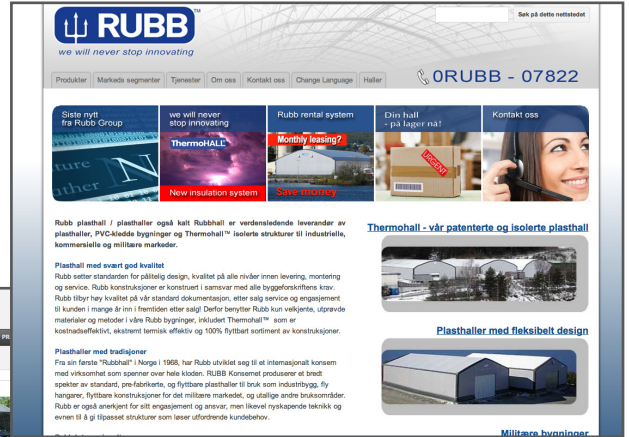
RUBB™
we will never stop innovating

Søk på dette nettstedet

Produkter | Markeds segmenter | Tjenester | Om oss | Kontakt oss | Change Language | Haller

0RUBB - 07822

Siste nytt fra Rubb Group

we will never stop innovating
ThermoHALL™
New insulation system

Rubb rental system
Monthly leasing?
Save money

Din hall - på lager nå!
URGENT

Kontakt oss

Rubb plasthall / plasthaller også kalt Rubbhall er verdensledende leverandør av plasthaller, PVC-kledde bygninger og Thermohall™ isolerte strukturer til industrielle, kommersielle og militære markeder.

Plasthall med svært god kvalitet
Rubb setter standarden for pålitelig design, kvalitet på alle nivåer innen levering, montering og service. Rubb konstruksjoner er konstruert i samsvar med alle byggeforskriftens krav. Rubb tilbyr høy kvalitet på vår standard dokumentasjon, etter salg service og engasjement til kunden i mange år inn i fremtiden etter salg! Derfor benytter Rubb kun velkjente, utprøvde materialer og metoder i våre Rubb bygninger, inkludert Thermohall™ som er kostnadseffektivt, ekstremt termisk effektiv og 100% flyttbart sortiment av konstruksjoner.

Plasthaller med tradisjoner
Fra sin første "Rubbhall" i Norge i 1968, har Rubb utviklet seg til et internasjonalt konsern med virksomhet som spenner over hele kloden. RUBB Konsernet produserer et bredt spekter av standard, pre-fabrikerte, og flyttbare plasthaller til bruk som industribygg, fly hangarer, flyttbare konstruksjoner for det militære markedet, og utallige andre bruksområder. Rubb er også anerkjent for sitt engasjement og ansvar, men likevel nyskapende teknikk og evnen til å gi tilpasset strukturer som løser utfordrende kundebehov.

Thermohall - vår patenterte og isolerte plasthall

Plasthaller med fleksibelt design

Militære bygninger

PR